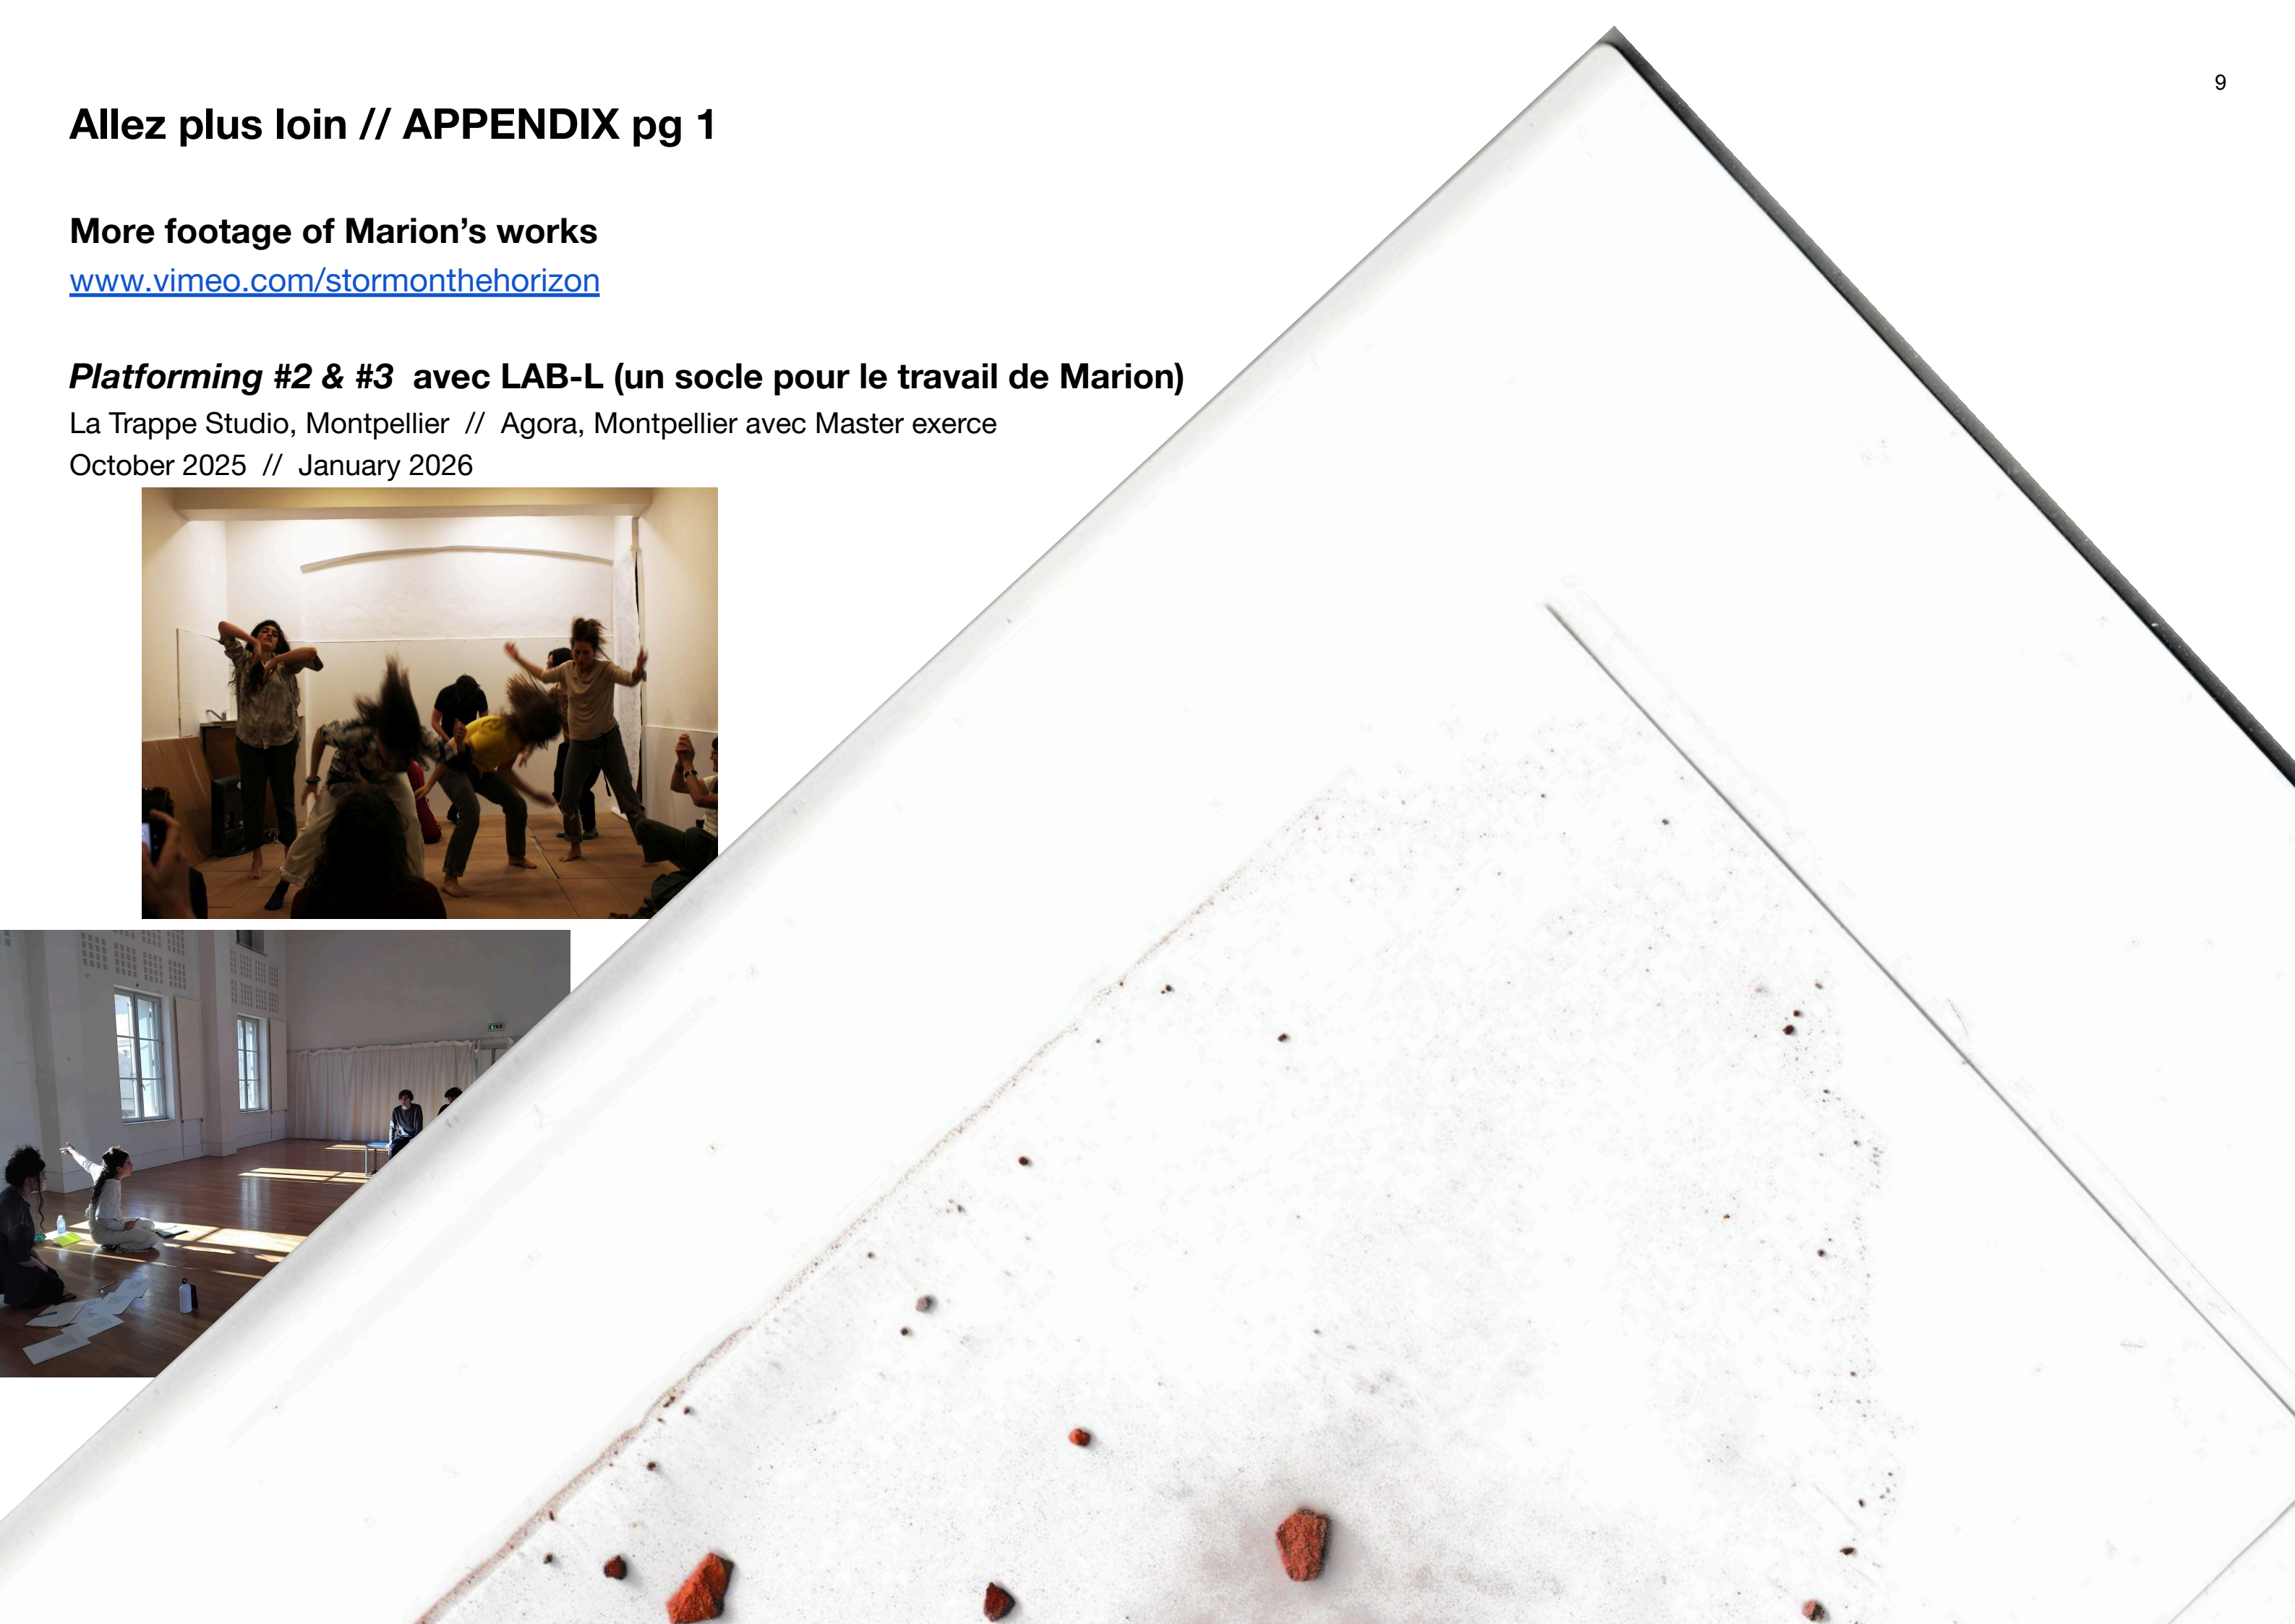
9

Allez plus loin // APPENDIX pg 1

More footage of Marion’s works
www.vimeo.com/stormonthehorizon

*Platforming #2 & #3* avec LAB-L (un socle pour le travail de Marion)
La Trappe Studio, Montpellier // Agora, Montpellier avec Master exerce
October 2025 // January 2026